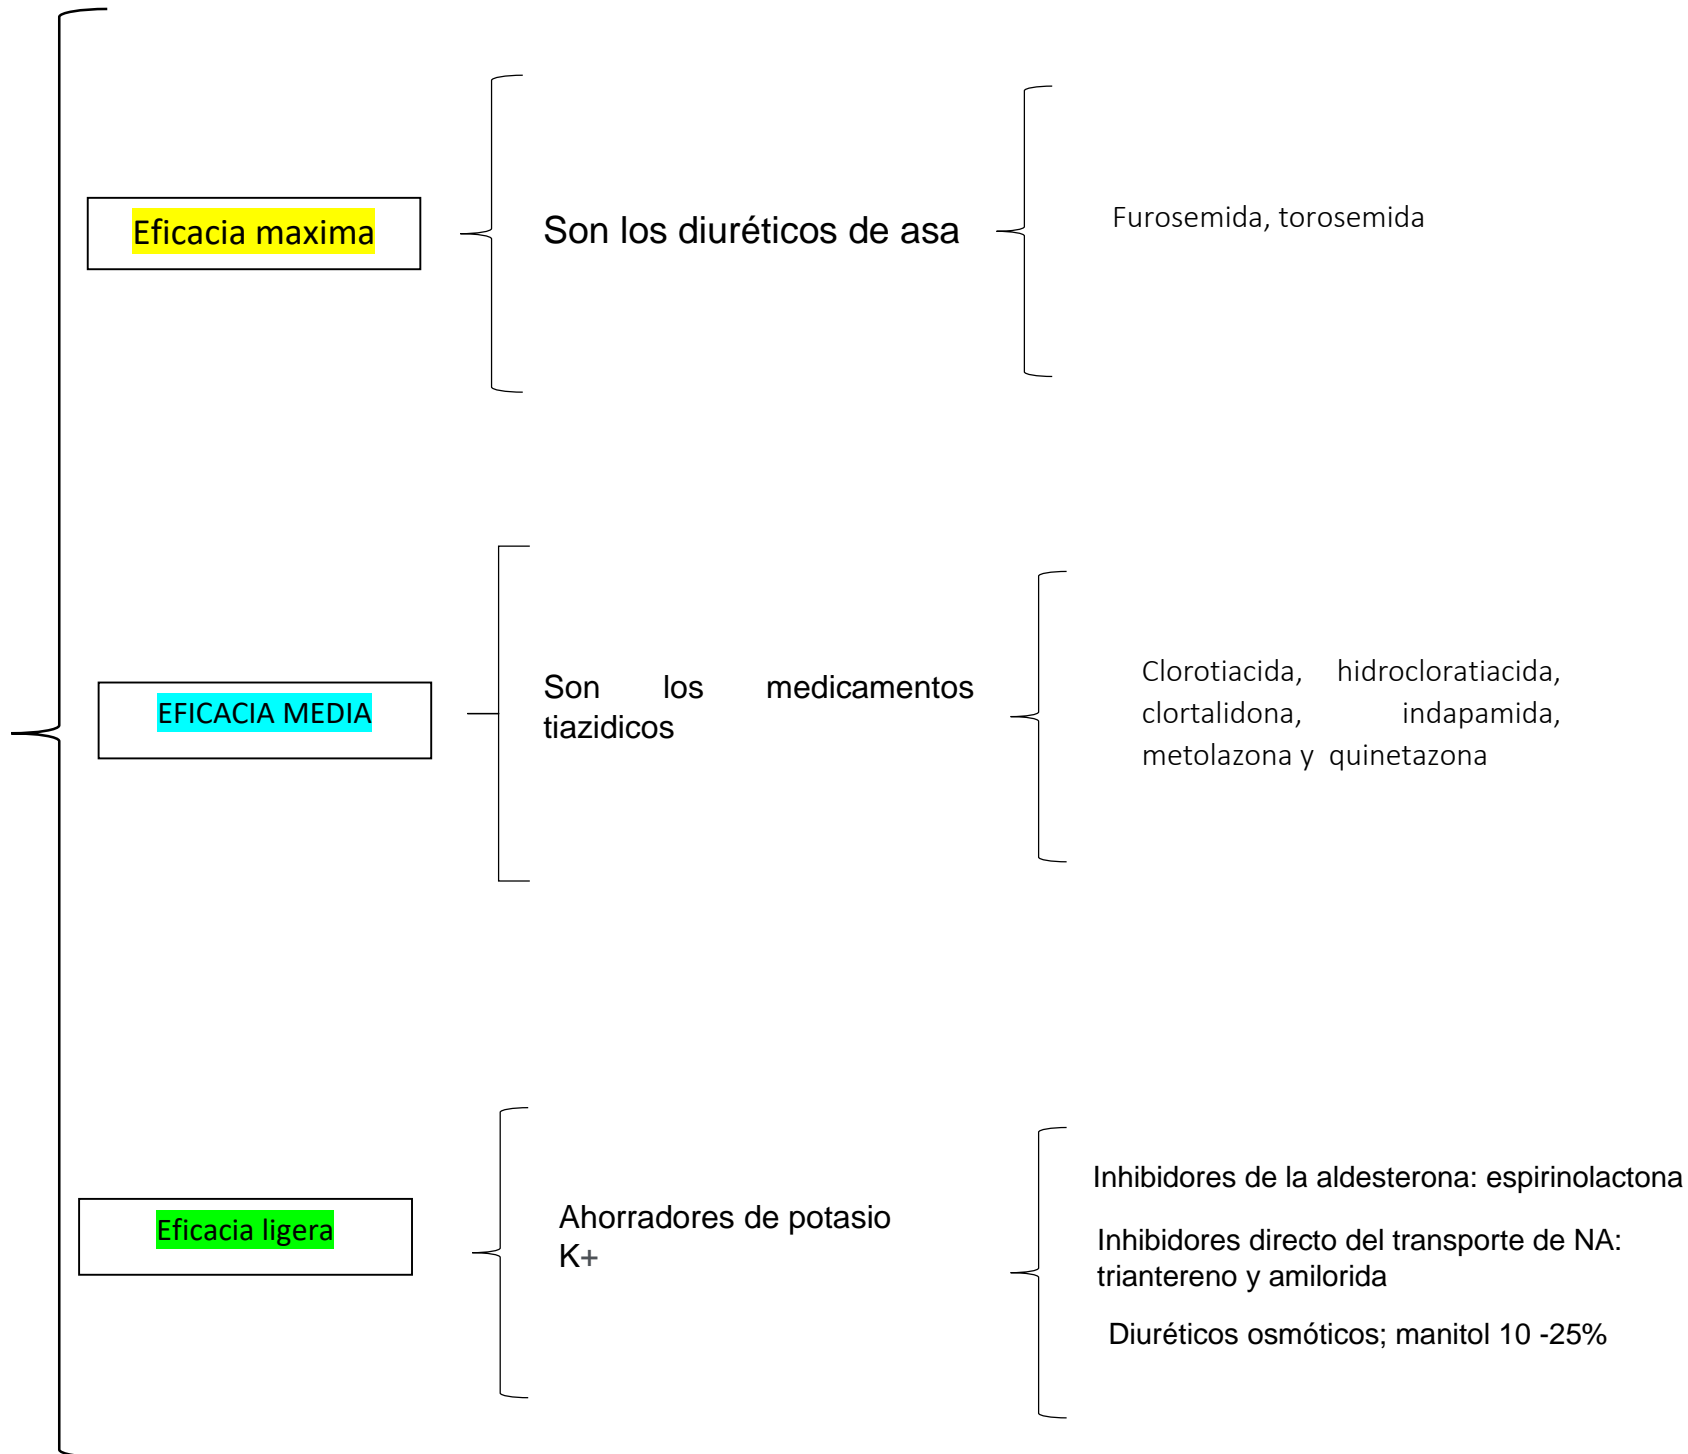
Eficacia maxima

Son los diuréticos de asa

Furosemida, torosemida

EFICACIA MEDIA

Son los medicamentos tiazidicos

Clorotiacida, hidrocloratiacida, clortalidona, indapamida, metolazona y quinetazona

Eficacia ligera

Ahorradores de potasio K+

Inhibidores de la aldesterona: espirinolactona

Inhibidores directo del transporte de NA: triantereno y amilorida

Diuréticos osmóticos; manitol 10 -25%